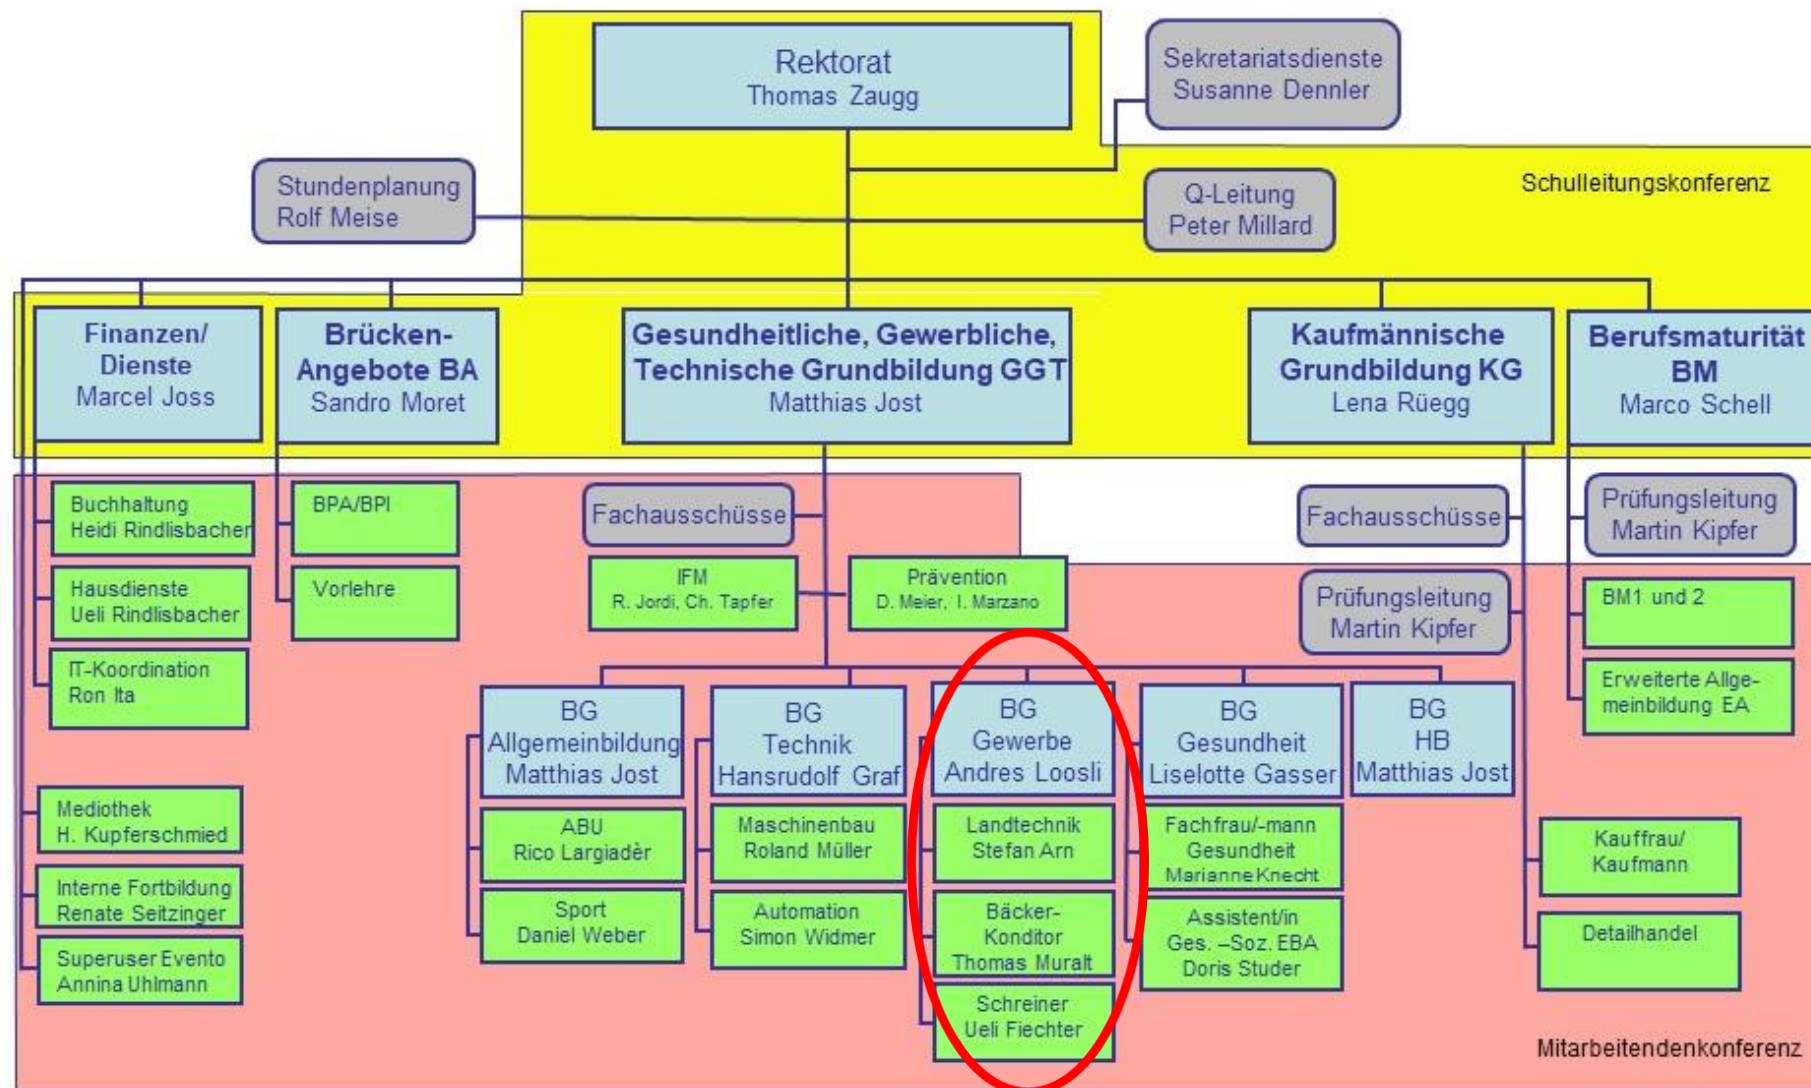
Rektorat
Thomas Zaugg

Sekretariatsdienste
Susanne Dennler

Stundenplanung
Rolf Meise

Q-Leitung
Peter Millard

Schulleitungskonferenz

Finanzen/ Dienste
Marcel Joss

Brücken-Angebote BA
Sandro Moret

Gesundheitliche, Gewerbliche, Technische Grundbildung GGT
Matthias Jost

Kaufmännische Grundbildung KG
Lena Rüegg

Berufsmaturität BM
Marco Schell

Buchhaltung
Heidi Rindlisbacher

Hausdienste
Ueli Rindlisbacher

IT-Koordination
Ron Ita

Mediothek
H. Kupferschmied

Interne Fortbildung
Renate Seitzinger

Superuser Evento
Annina Uhlmann

BPA/BPI

Vorlehre

Fachausschüsse

IFM
R. Jordi, Ch. Tapfer

Prävention
D. Meier, I. Marzano

BG
Allgemeinbildung
Matthias Jost

ABU
Rico Largiadèr

Sport
Daniel Weber

BG
Technik
Hansrudolf Graf

Maschinenbau
Roland Müller

Automation
Simon Widmer

BG
Gewerbe
Andres Loosli

Landtechnik
Stefan Arn

Bäcker-Konditor
Thomas Muralt

Schreiner
Ueli Fiechter

BG
Gesundheit
Liselotte Gasser

Fachfrau/-mann Gesundheit
Marianne Knecht

Assistent/in Ges. –Soz. EBA
Doris Studer

BG
HB
Matthias Jost

Fachausschüsse

Prüfungsleitung
Martin Kipfer

Kauffrau/ Kaufmann

Detailhandel

Prüfungsleitung
Martin Kipfer

BM1 und 2

Erweiterte Allgemeinbildung EA

Mitarbeitendenkonferenz